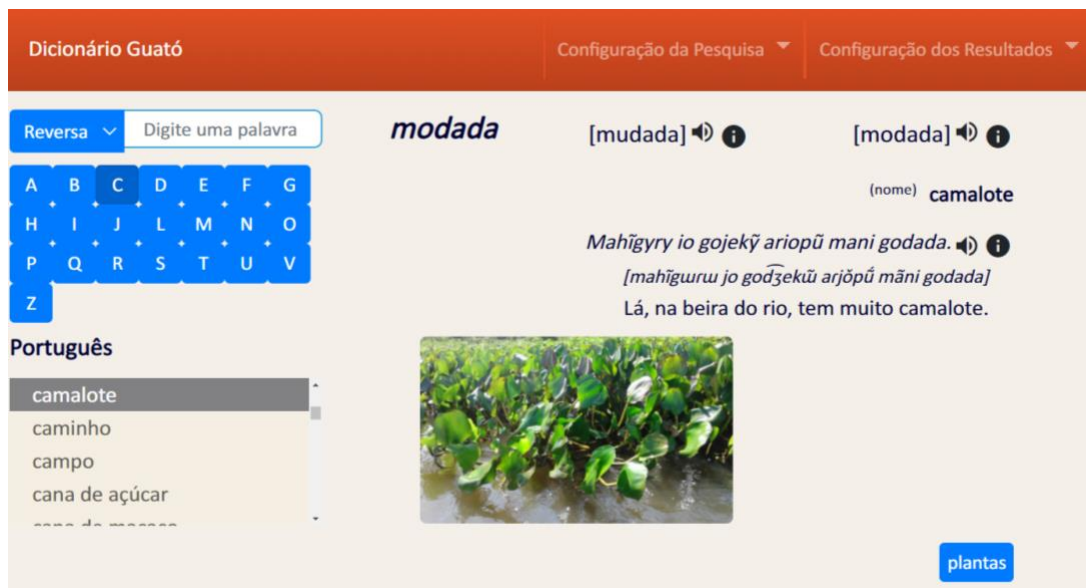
Dicionário Guató

Configuração da Pesquisa

Configuração dos Resultados

Reversa

Digite uma palavra

A B C D E F G
H I J L M N O
P Q R S T U V
Z

Português

camalote
caminho
campo
cana de açúcar
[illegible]

modada

[mudada]

[modada]

(nome) camalote

Mahĩgyry io gojekỹ ariopũ mani godada.

[mahĩgɯrɯ jo god͡ʒekɯ̃ arjɔ̃pũ mãni godada]

Lá, na beira do rio, tem muito camalote.

plantas